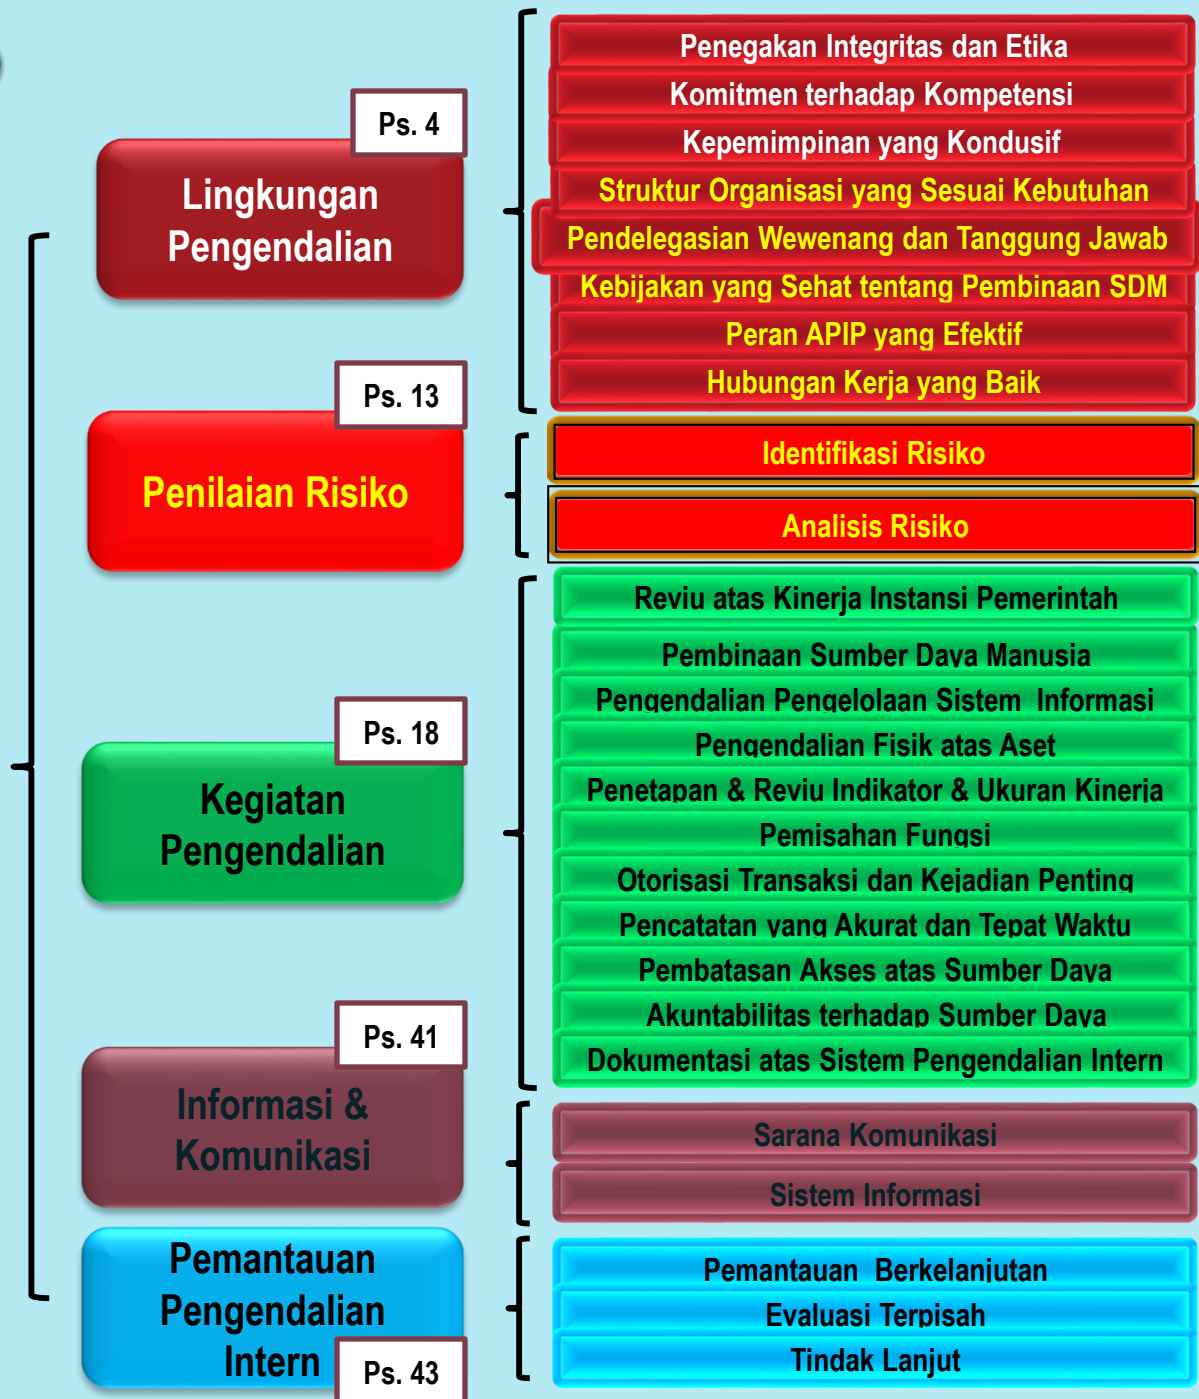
Ps. 4

Lingkungan Pengendalian

Penegakan Integritas dan Etika

Komitmen terhadap Kompetensi

Kepemimpinan yang Kondusif

Struktur Organisasi yang Sesuai Kebutuhan

Pendelegasian Wewenang dan Tanggung Jawab

Kebijakan yang Sehat tentang Pembinaan SDM

Peran APIP yang Efektif

Hubungan Kerja yang Baik

Ps. 13

Penilaian Risiko

Identifikasi Risiko

Analisis Risiko

Ps. 18

Kegiatan Pengendalian

Reviu atas Kinerja Instansi Pemerintah

Pembinaan Sumber Daya Manusia

Pengendalian Pengelolaan Sistem Informasi

Pengendalian Fisik atas Aset

Penetapan & Reviu Indikator & Ukuran Kinerja

Pemisahan Fungsi

Otorisasi Transaksi dan Kejadian Penting

Pencatatan yang Akurat dan Tepat Waktu

Pembatasan Akses atas Sumber Daya

Akuntabilitas terhadap Sumber Daya

Dokumentasi atas Sistem Pengendalian Intern

Ps. 41

Informasi & Komunikasi

Sarana Komunikasi

Sistem Informasi

Pemantauan Pengendalian Intern

Ps. 43

Pemantauan Berkelanjutan

Evaluasi Terpisah

Tindak Lanjut